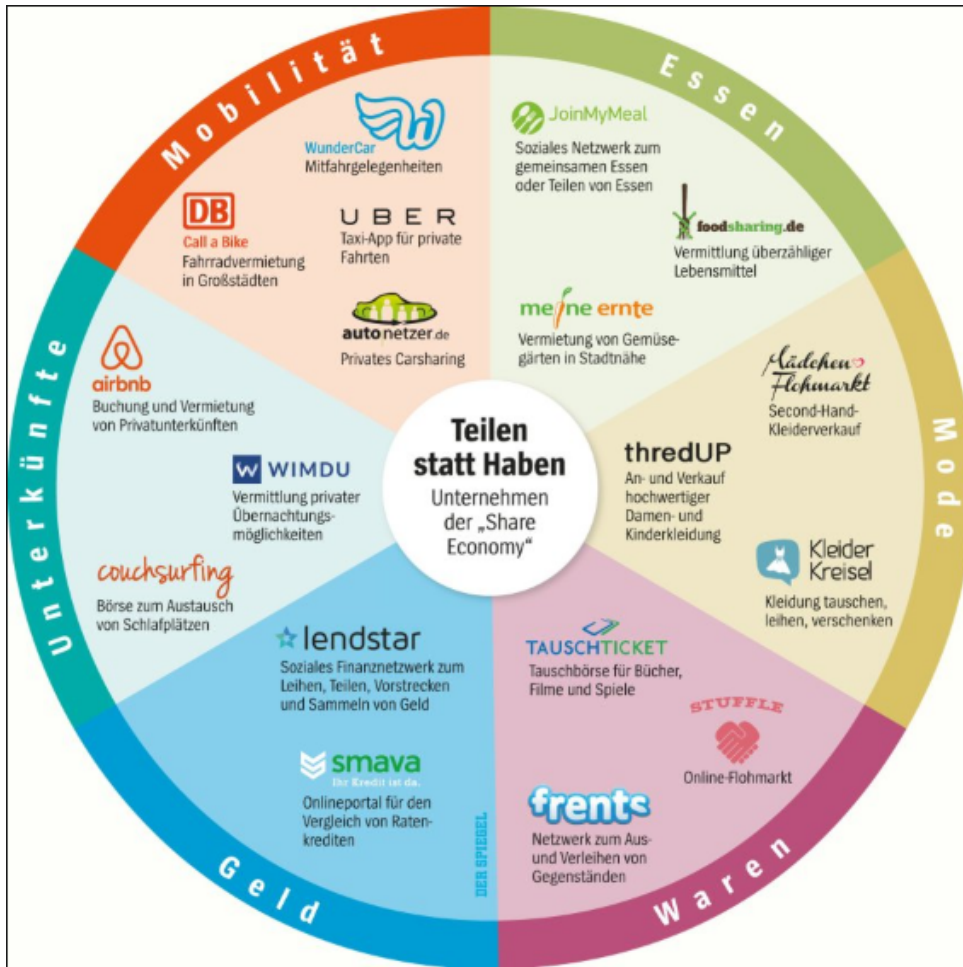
Teilen statt Haben
Unternehmen der „Share Economy“

Mobilität

WunderCar
Mitfahrgelegenheiten

DB
Call a Bike
Fahrradvermietung in Großstädten

UBER
Taxi-App für private Fahrten

autonetzer.de
Privates Carsharing

Essen

JoinMyMeal
Soziales Netzwerk zum gemeinsamen Essen oder Teilen von Essen

foodsharing.de
Vermittlung überzähliger Lebensmittel

meine ernte
Vermietung von Gemüsegärten in Stadtnähe

Mode

Mädchen Flohmarkt
Second-Hand-Kleiderverkauf

thredUP
An- und Verkauf hochwertiger Damen- und Kinderkleidung

Kleider Kreisel
Kleidung tauschen, leihen, verschenken

Waren

TAUSCHTICKET
Tauschbörse für Bücher, Filme und Spiele

STUFFLE
Online-Flohmarkt

frents
Netzwerk zum Aus- und Verleihen von Gegenständen

Geld

lendstar
Soziales Finanznetzwerk zum Leihen, Teilen, Vorstrecken und Sammeln von Geld

smava
Ihr Kredit ist da.
Onlineportal für den Vergleich von Ratenkrediten

DER SPIEGEL

Unterkünfte

airbnb
Buchung und Vermietung von Privatunterkünften

WIMDU
Vermittlung privater Übernachtungsmöglichkeiten

couchsurfing
Börse zum Austausch von Schlafplätzen